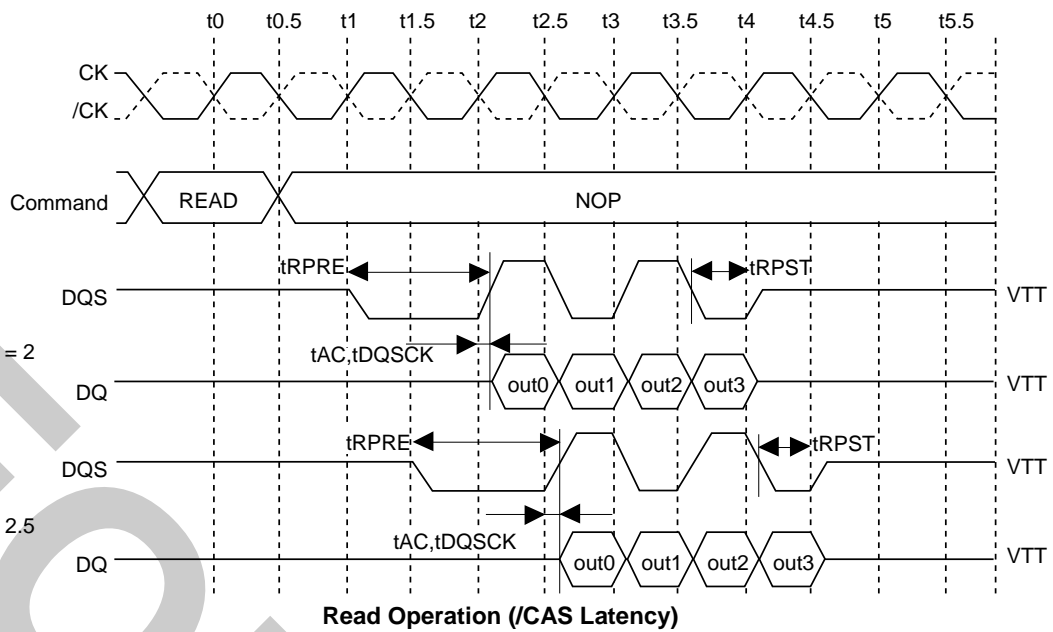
t0 t0.5 t1 t1.5 t2 t2.5 t3 t3.5 t4 t4.5 t5 t5.5

CK
/CK

Command READ NOP

tRPRE tRPST
DQS VTT
= 2 tAC,tDQSCK
DQ out0 out1 out2 out3 VTT

tRPRE tRPST
DQS VTT
2.5 tAC,tDQSCK
DQ out0 out1 out2 out3 VTT

Read Operation (/CAS Latency)